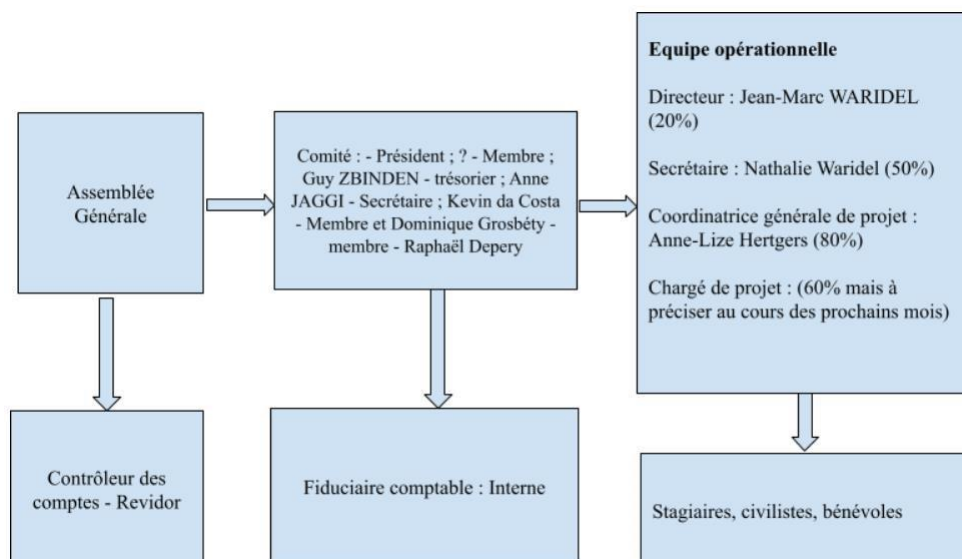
Assemblée Générale

Comité : - Président ; ? - Membre ; Guy ZBINDEN - trésorier ; Anne JAGGI - Secrétaire ; Kevin da Costa - Membre et Dominique Grosbéty - membre - Raphaël Depery

Equipe opérationnelle

Directeur : Jean-Marc WARIDEL (20%)

Secrétaire : Nathalie Waridel (50%)

Coordinatrice générale de projet : Anne-Lize Hertgers (80%)

Chargé de projet : (60% mais à préciser au cours des prochains mois)

Contrôleur des comptes - Revidor

Fiduciaire comptable : Interne

Stagiaires, civilistes, bénévoles